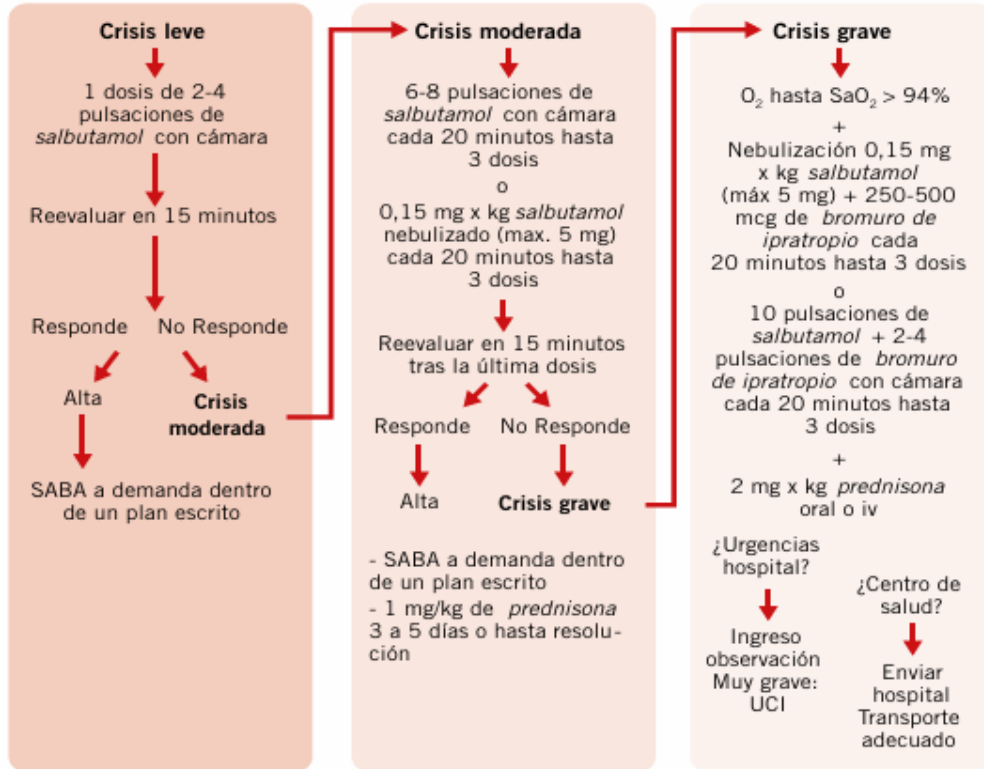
**Crisis leve**

1 dosis de 2-4 pulsaciones de *salbutamol* con cámara

Reevaluar en 15 minutos

Responde

No Responde

Alta

**Crisis moderada**

SABA a demanda dentro de un plan escrito

**Crisis moderada**

6-8 pulsaciones de *salbutamol* con cámara cada 20 minutos hasta 3 dosis

o

0,15 mg x kg *salbutamol* nebulizado (max. 5 mg) cada 20 minutos hasta 3 dosis

Reevaluar en 15 minutos tras la última dosis

Responde

No Responde

Alta

**Crisis grave**

- SABA a demanda dentro de un plan escrito

- 1 mg/kg de *prednisona* 3 a 5 días o hasta resolución

**Crisis grave**

$O_2$ hasta $SaO_2 > 94\%$

+

Nebulización 0,15 mg x kg *salbutamol* (máx 5 mg) + 250-500 mcg de *bromuro de ipratropio* cada 20 minutos hasta 3 dosis

o

10 pulsaciones de *salbutamol* + 2-4 pulsaciones de *bromuro de ipratropio* con cámara cada 20 minutos hasta 3 dosis

+

2 mg x kg *prednisona* oral o iv

¿Urgencias hospital?

Ingreso observación Muy grave: UCI

¿Centro de salud?

Enviar hospital Transporte adecuado